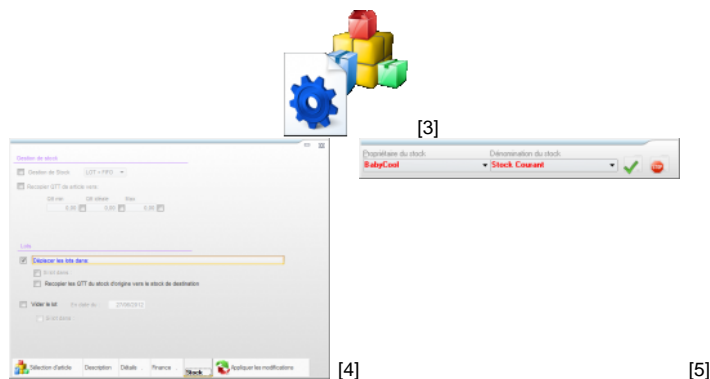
[3]

Gestion du stock
Gestion du Stock LOT / FIFO
Recopier QTT de article vers
Qté min Qté alerte Max
0,00 0,00 0,00

Lots
Déplacer les lots dans
Si lot dans
Recopier les QTT du stock d'origine vers le stock de destination

Vider le lot Un vider du 27/06/2012
Si lot dans

Sélection d'article Description Détails Finance Stock Appliquer les modifications

[4]

Propriétaire du stock
BabyCool
Dénomination du stock
Stock Courant

[5]